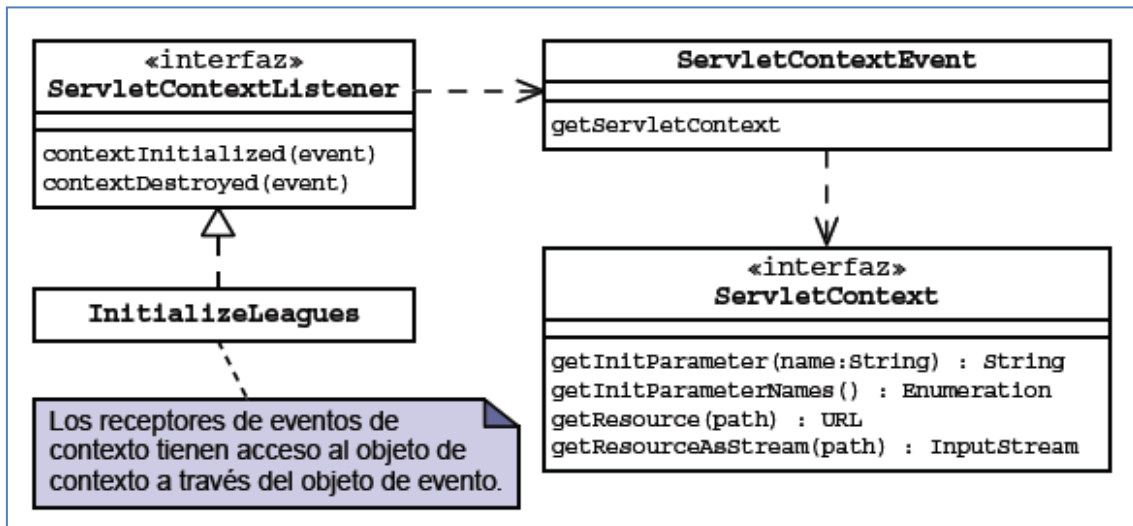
«interfaz»
ServletContextListener

contextInitialized(event)
contextDestroyed(event)

ServletContextEvent

getServletContext

InitializeLeagues

«interfaz»
ServletContext

getInitParameter(name:String) : String
getInitParameterNames() : Enumeration
getResource(path) : URL
getResourceAsStream(path) : InputStream

Los receptores de eventos de contexto tienen acceso al objeto de contexto a través del objeto de evento.